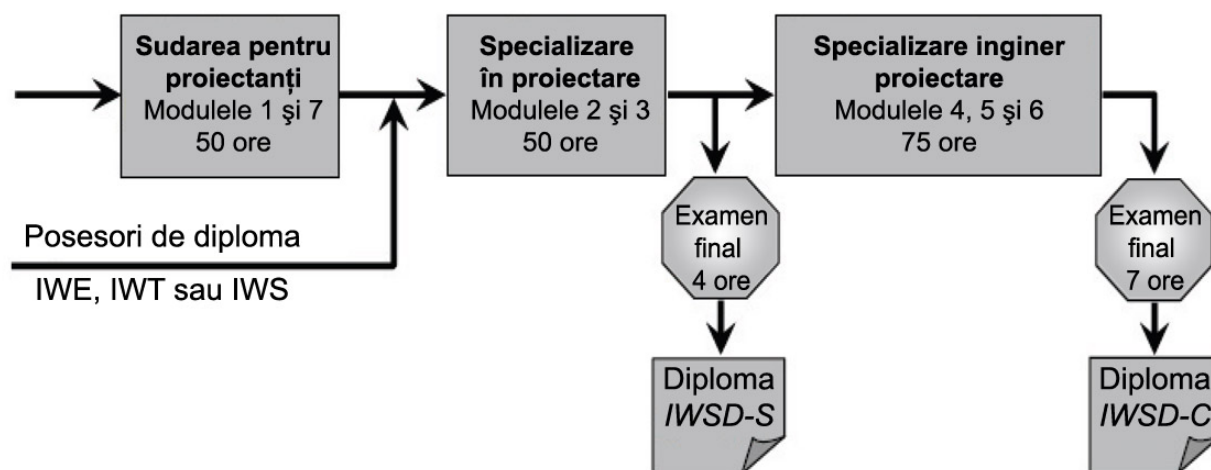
Sudarea pentru proiectanți
Modulele 1 şi 7
50 ore

Specializare în proiectare
Modulele 2 şi 3
50 ore

Specializare inginer proiectare
Modulele 4, 5 şi 6
75 ore

Posesori de diploma
IWE, IWT sau IWS

Examen final
4 ore

Diploma
IWSD-S

Examen final
7 ore

Diploma
IWSD-C